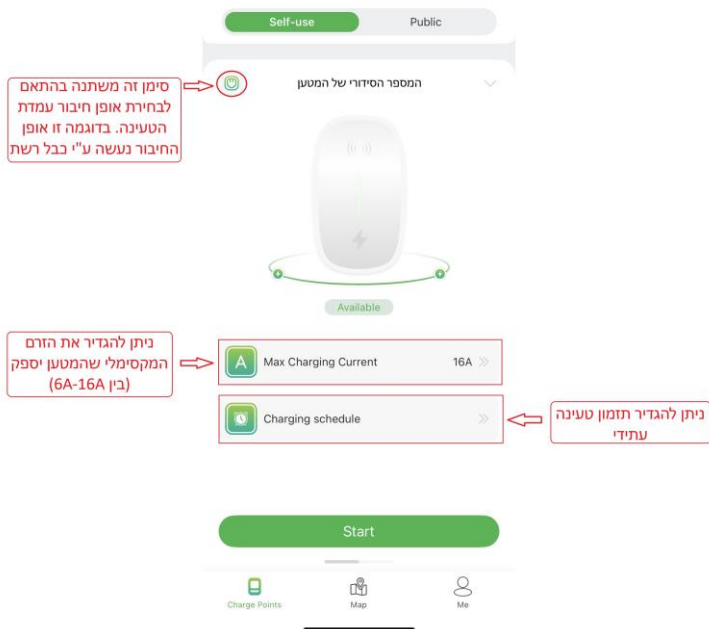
Self-use
Public

סימן זה משתנה בהתאם לבחירת אופן חיבור עמדת הטעינה. בדוגמה זו אופן החיבור נעשה ע"י כבל רשת

המספר הסידורי של המטען

Available

ניתן להגדיר את הזרם המקסימלי שהמטען יספק (בין 6A-16A)

A
Max Charging Current
16A

Charging schedule

ניתן להגדיר תזמון טעינה עתידי

Start

Charge Points
Map
Me